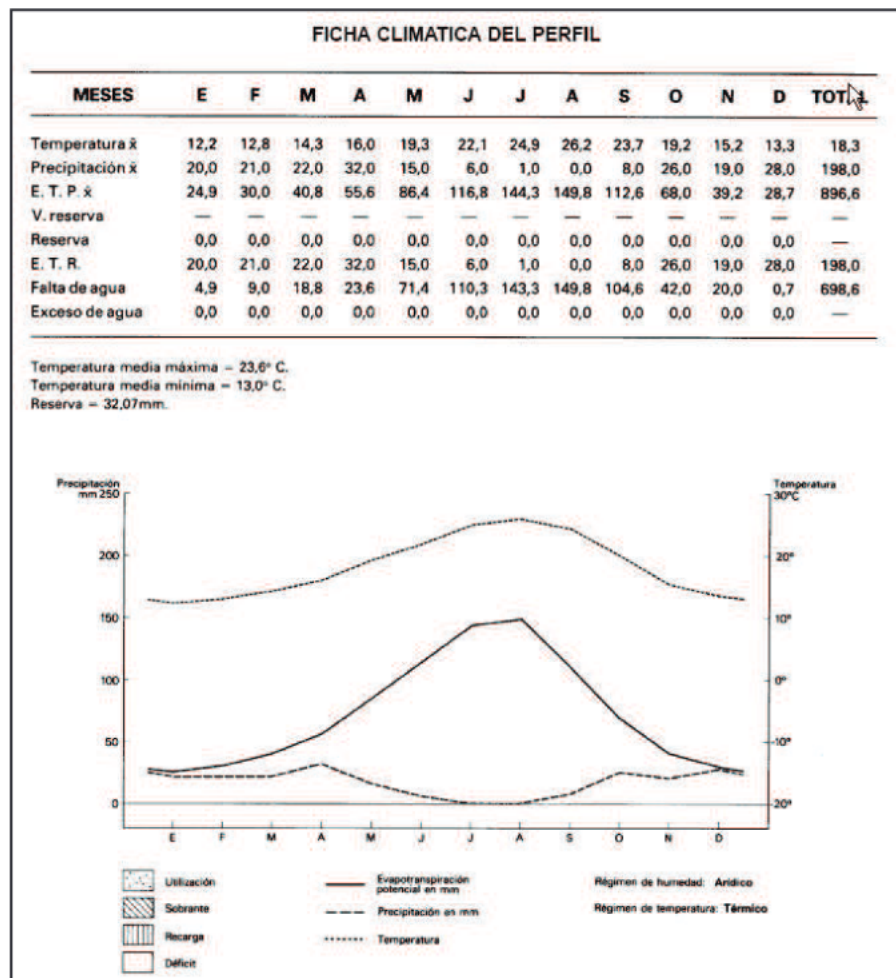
FICHA CLIMATICA DEL PERFIL

| MESES | E | F | M | A | M | J | J | A | S | O | N | D | TOTAL |
|---|---|---|---|---|---|---|---|---|---|---|---|---|---|
| Temperatura x̄ | 12,2 | 12,8 | 14,3 | 16,0 | 19,3 | 22,1 | 24,9 | 26,2 | 23,7 | 19,2 | 15,2 | 13,3 | 18,3 |
| Precipitación x̄ | 20,0 | 21,0 | 22,0 | 32,0 | 15,0 | 6,0 | 1,0 | 0,0 | 8,0 | 26,0 | 19,0 | 28,0 | 198,0 |
| E. T. P. x̄ | 24,9 | 30,0 | 40,8 | 55,6 | 86,4 | 116,8 | 144,3 | 149,8 | 112,6 | 68,0 | 39,2 | 28,7 | 896,6 |
| V. reserva | — | — | — | — | — | — | — | — | — | — | — | — | — |
| Reserva | 0,0 | 0,0 | 0,0 | 0,0 | 0,0 | 0,0 | 0,0 | 0,0 | 0,0 | 0,0 | 0,0 | 0,0 | — |
| E. T. R. | 20,0 | 21,0 | 22,0 | 32,0 | 15,0 | 6,0 | 1,0 | 0,0 | 8,0 | 26,0 | 19,0 | 28,0 | 198,0 |
| Falta de agua | 4,9 | 9,0 | 18,8 | 23,6 | 71,4 | 110,3 | 143,3 | 149,8 | 104,6 | 42,0 | 20,0 | 0,7 | 698,6 |
| Exceso de agua | 0,0 | 0,0 | 0,0 | 0,0 | 0,0 | 0,0 | 0,0 | 0,0 | 0,0 | 0,0 | 0,0 | 0,0 | — |

Temperatura media máxima = 23,6° C.
Temperatura media mínima = 13,0° C.
Reserva = 32,07mm.

Precipitación mm 250
200
150
100
50
0

Temperatura 30°C
20°
10°
0°
-10°
-20°

E F M A M J J A S O N D

Utilización
Sobrante
Recarga
Déficit

Evapotranspiración potencial en mm
Precipitación en mm
Temperatura

Régimen de humedad: Arídico
Régimen de temperatura: Térmico